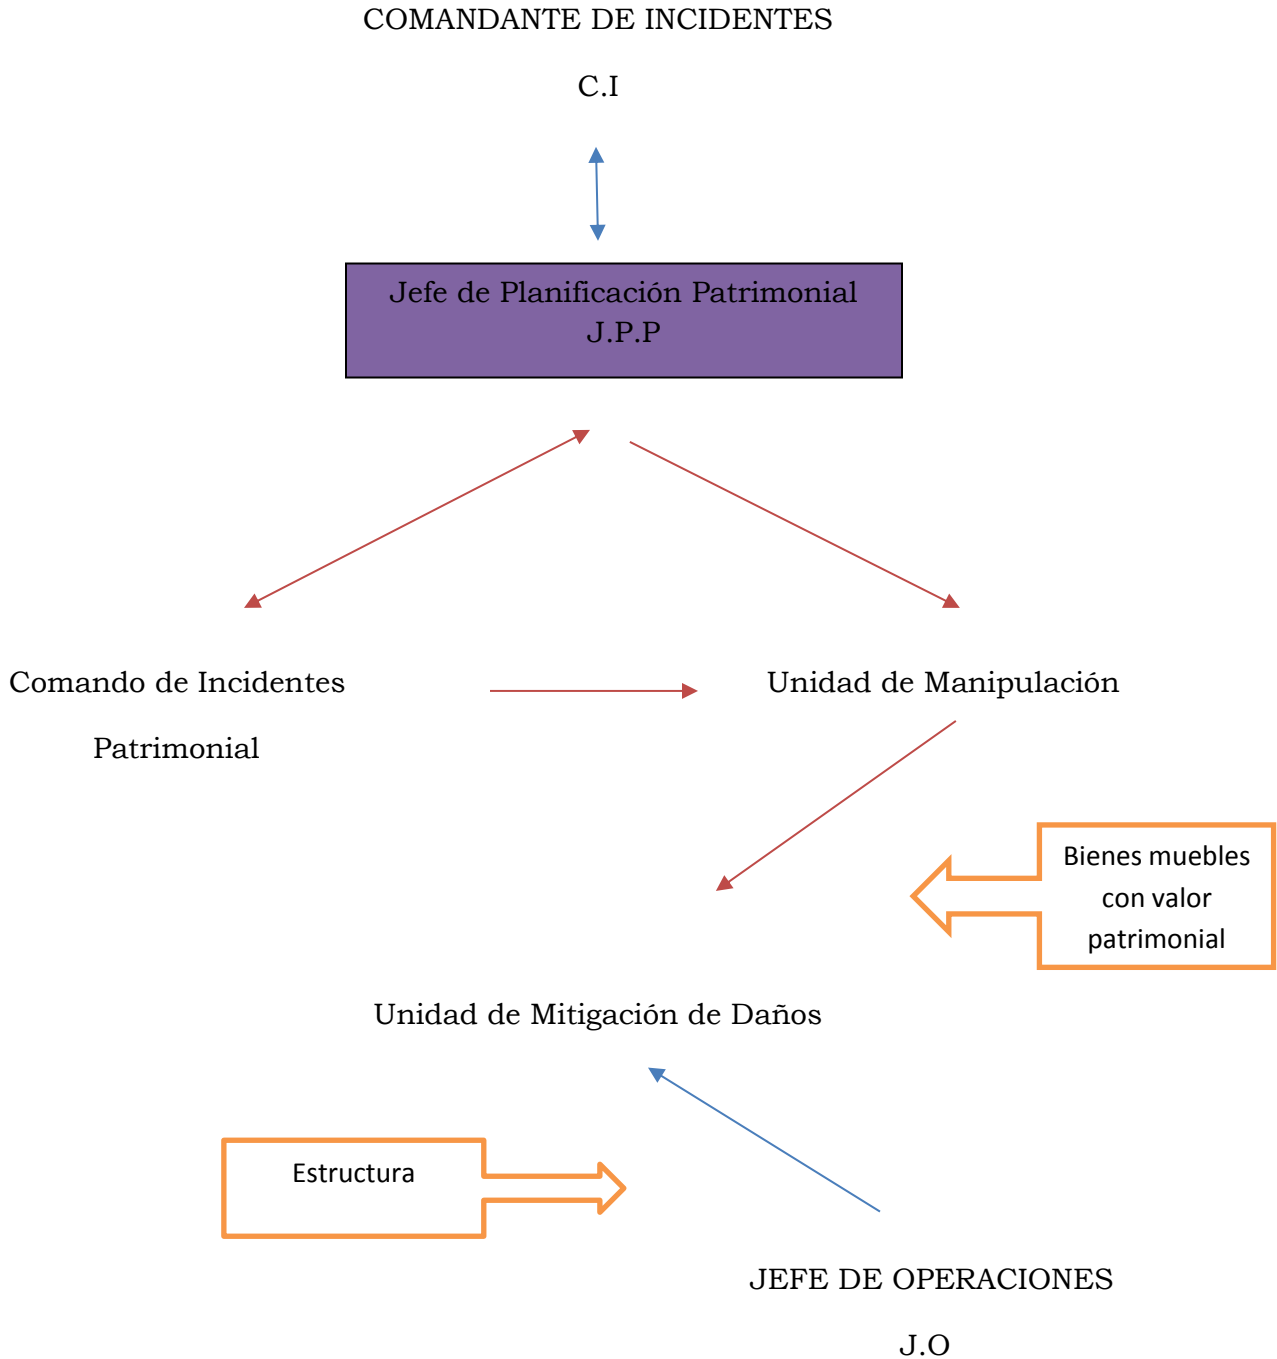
COMANDANTE DE INCIDENTES

C.I

Jefe de Planificación Patrimonial
J.P.P

Comando de Incidentes

Patrimonial

Unidad de Manipulación

Bienes muebles con valor patrimonial

Unidad de Mitigación de Daños

Estructura

JEFE DE OPERACIONES

J.O